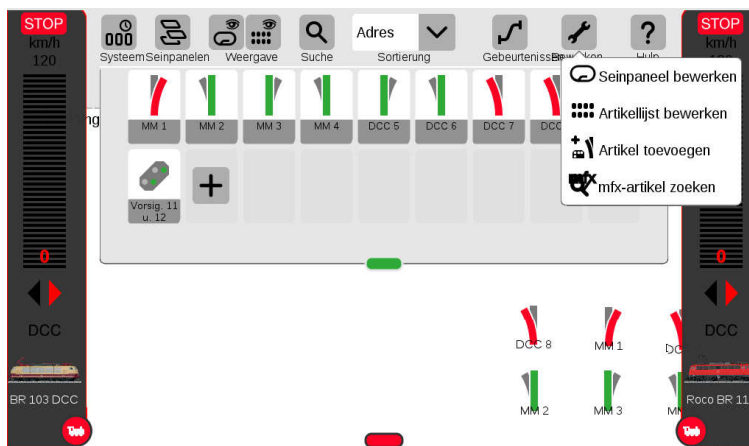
STOP
km/h
120

Systeem Seinpanelen Weergave Suche Adres Sortierung Gebeurtenissen Bewerken Hulp

STOP
km/h

ng

MM 1
MM 2
MM 3
MM 4
DCC 5
DCC 6
DCC 7
DCC

Vorsig. 11 u. 12

Seinpaneel bewerken
Artikellijst bewerken
Artikel toevoegen
mfx-artikel zoeken

0
DCC
BR 103 DCC

0
DCC
Roco BR 11

DCC 8
MM 1
DC
MM 2
MM 3
M